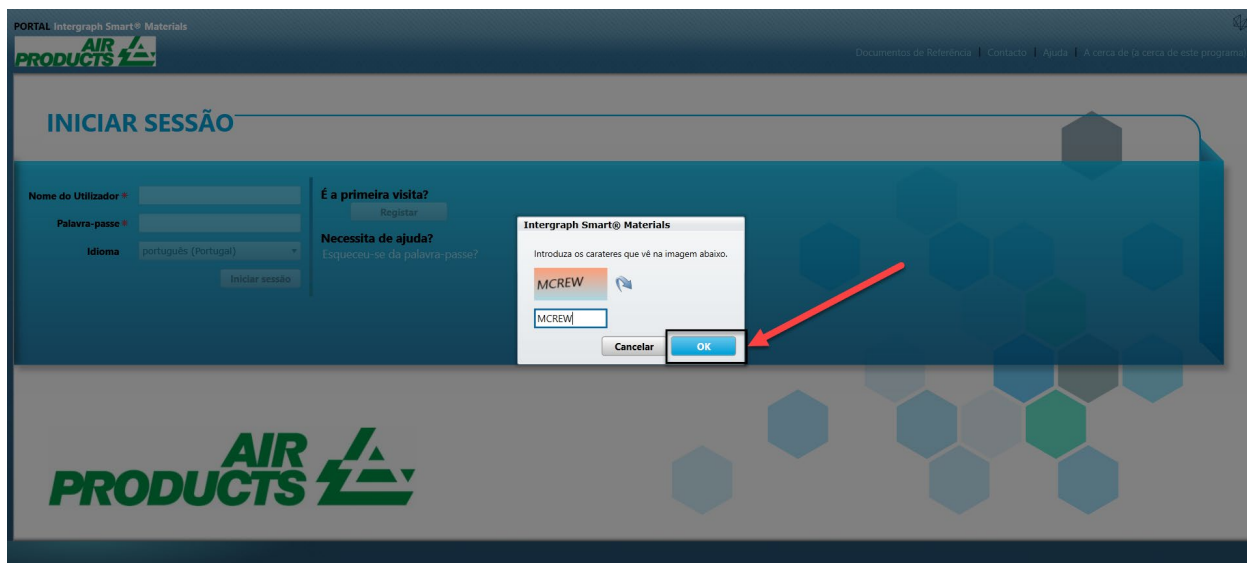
PORTAL Intergraph Smart® Materials

AIR PRODUCTS

Documentos de Referência | Contacto | Ajuda | A cerca de (a cerca de este programa)

INICIAR SESSÃO

Nome do Utilizador *
Palavra-passe *
Idioma português (Portugal)
Iniciar sessão

É a primeira visita?
Registar
Necessita de ajuda?
Esqueceu-se da palavra-passe?

Intergraph Smart® Materials
Introduza os carateres que vê na imagem abaixo.
MCREW
MCREW
Cancelar OK

AIR PRODUCTS